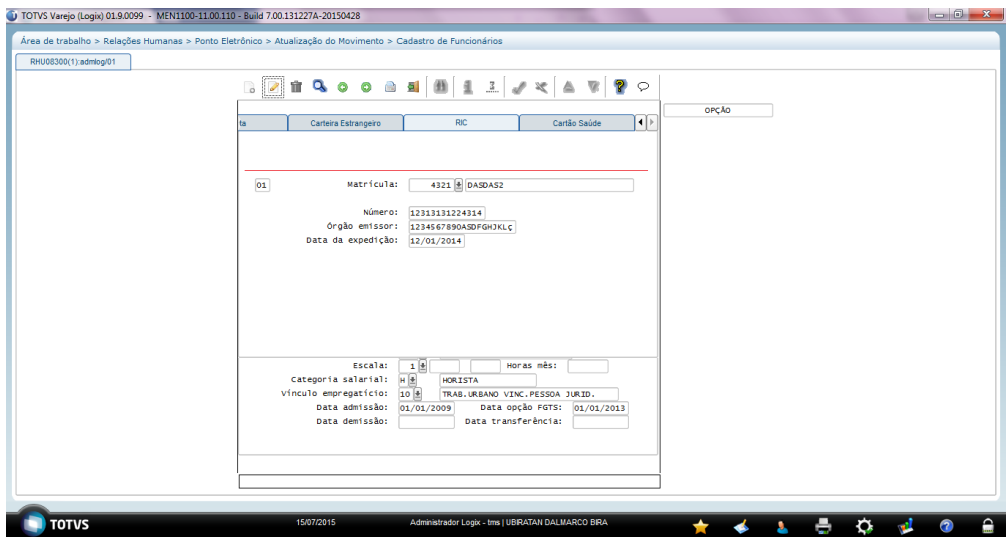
TOTVS Varejo (Logix) 01.9.0099 - MEN1100-11.00.110 - Build 7.00.131227A-20150428

Área de trabalho > Relações Humanas > Ponto Eletrônico > Atualização do Movimento > Cadastro de Funcionários

RHU08300(1):admlog/01

OPÇÃO

ta | Carteira Estrangeiro | RIC | Cartão Saúde

01 Matrícula: 4321 DASDAS2

Número: 12313131224314
Órgão emissor: 1234567890ASDFGHJKLÇ
Data da expedição: 12/01/2014

Escala: 1 Horas mês:
Categoria salarial: H HORISTA
Vínculo empregatício: 10 TRAB.URBANO VINC.PESSOA JURID.
Data admissão: 01/01/2009 Data opção FGTS: 01/01/2013
Data demissão: Data transferência:

TOTVS 15/07/2015 Administrador Logix - tms | UBIRATAN DALMARCO BIRA